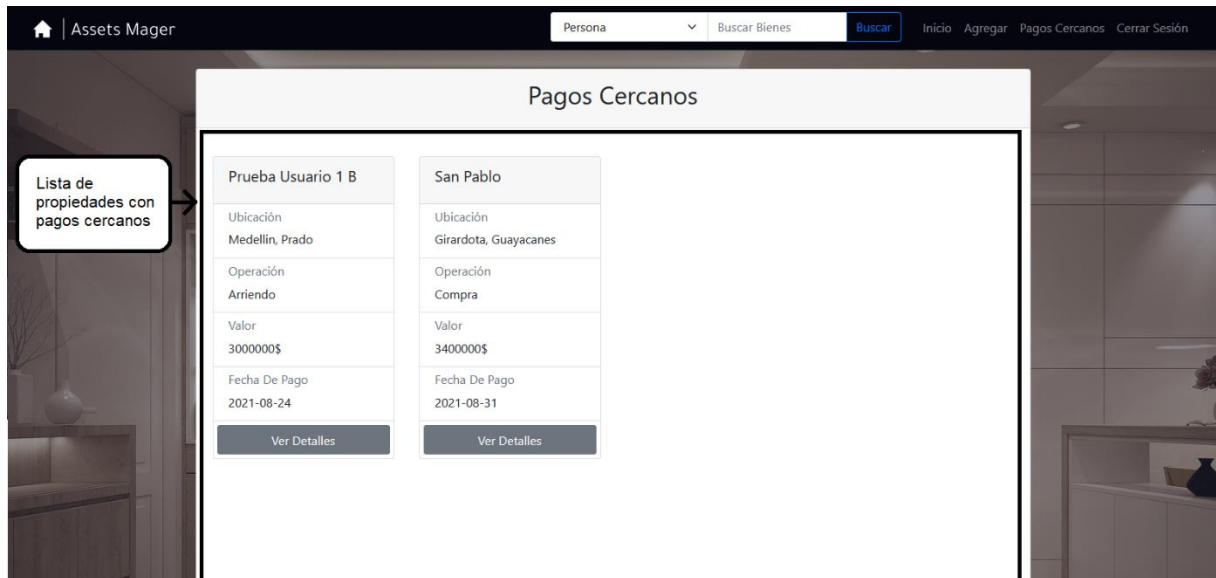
Assets Mager

Persona

Buscar Bienes

Buscar

Inicio Agregar Pagos Cercanos Cerrar Sesión

Pagos Cercanos

Lista de propiedades con pagos cercanos

Prueba Usuario 1 B

Ubicación
Medellin, Prado

Operación
Arriendo

Valor
3000000$

Fecha De Pago
2021-08-24

Ver Detalles

San Pablo

Ubicación
Girardota, Guayacanes

Operación
Compra

Valor
3400000$

Fecha De Pago
2021-08-31

Ver Detalles